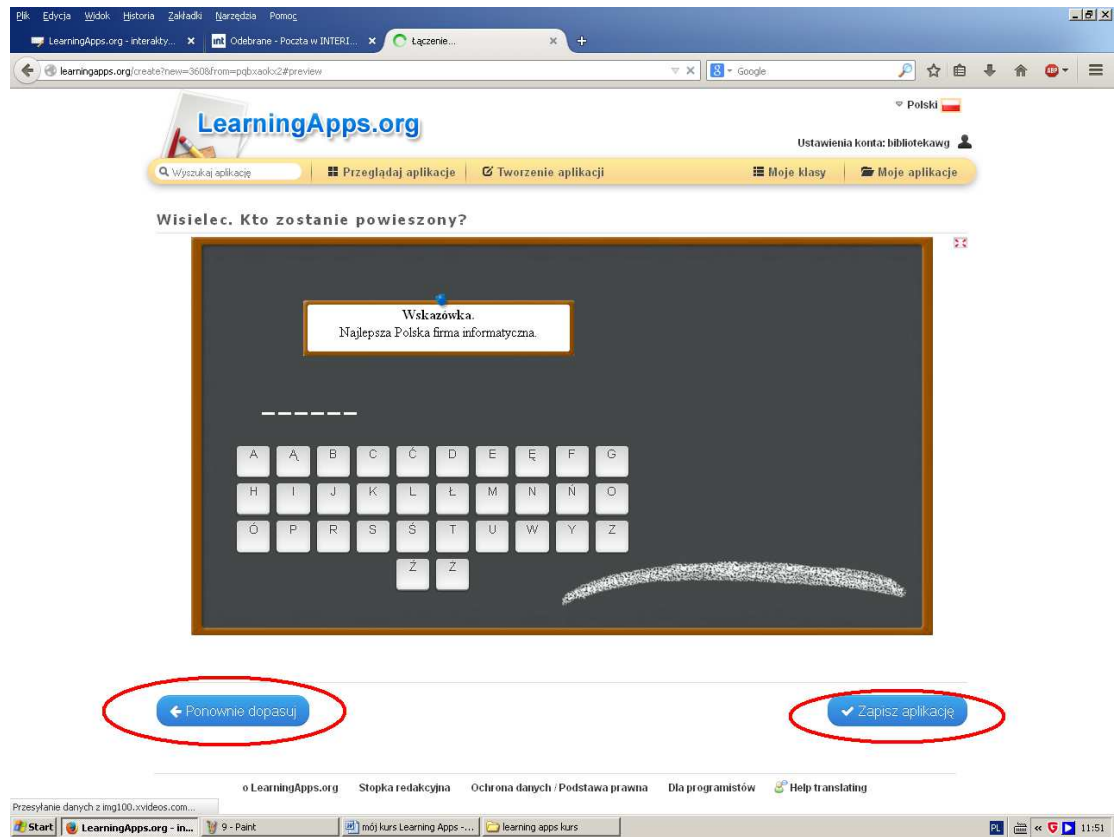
Plik Edycja Widok Historia Zakładki Narzędzia Pomoc

LearningApps.org - interakty... ×
Odebrane - Poczta w INTERI... ×
Łączenie... ×

learningapps.org/create?new=36&from=pqbxaokx2#preview

Google

Polski

LearningApps.org

Ustawienia konta: bibliotekawg

Wyszukaj aplikację
Przeglądaj aplikacje
Tworzenie aplikacji
Moje klasy
Moje aplikacje

Wisielec. Kto zostanie powieszony?

Wskazówka.
Najlepsza Polska firma informatyczna.

_ _ _ _ _ _

| A | Ą | B | C | Ć | D | E | Ę | F | G |
|---|---|---|---|---|---|---|---|---|---|
| H | I | J | K | L | Ł | M | N | Ń | O |
| Ó | P | R | S | Ś | T | U | W | Y | Z |
| | | | | Ź | Ż | | | | |

Ponownie dopasuj

Zapisz aplikację

o LearningApps.org   Stopka redakcyjna   Ochrona danych / Podstawa prawna   Dla programistów   Help translating

Przesyłanie danych z img100.xvideos.com...

Start   LearningApps.org - in...   9 - Paint   mój kurs Learning Apps -...   learning apps kurs   PL   11:51